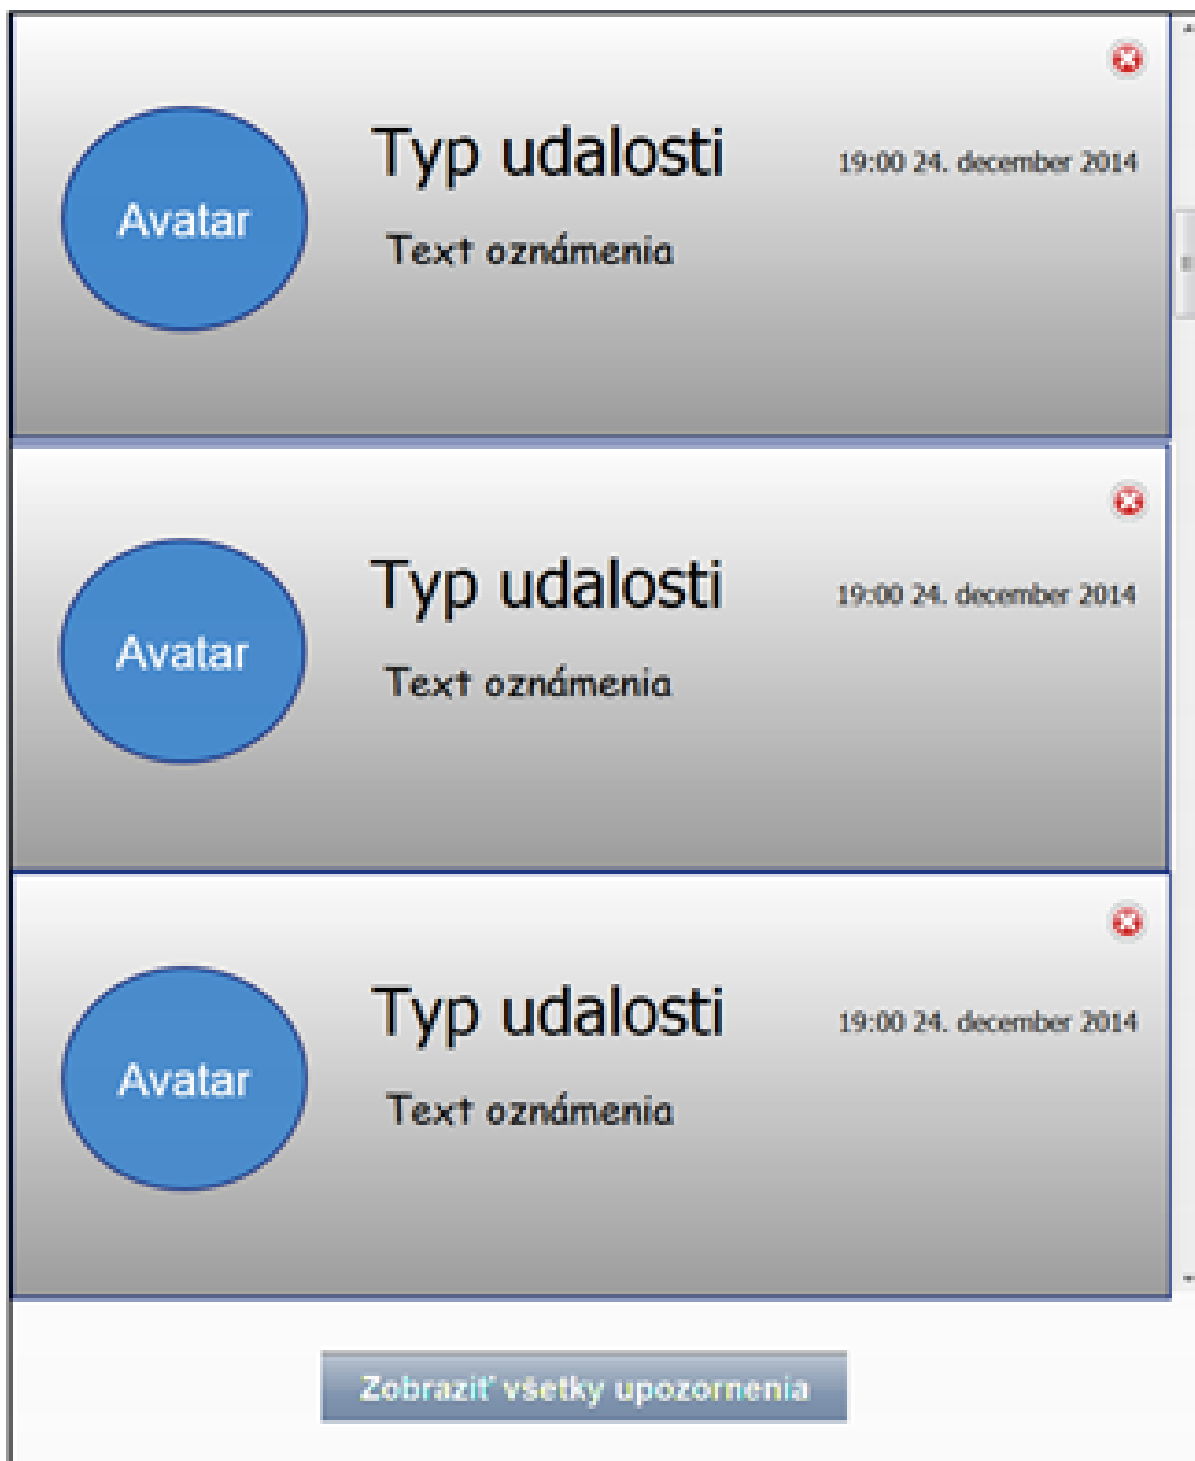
Avatar

Typ udalosti

19:00 24. december 2014

Text oznámenia

Avatar

Typ udalosti

19:00 24. december 2014

Text oznámenia

Avatar

Typ udalosti

19:00 24. december 2014

Text oznámenia

Zobraziť všetky upozornenia